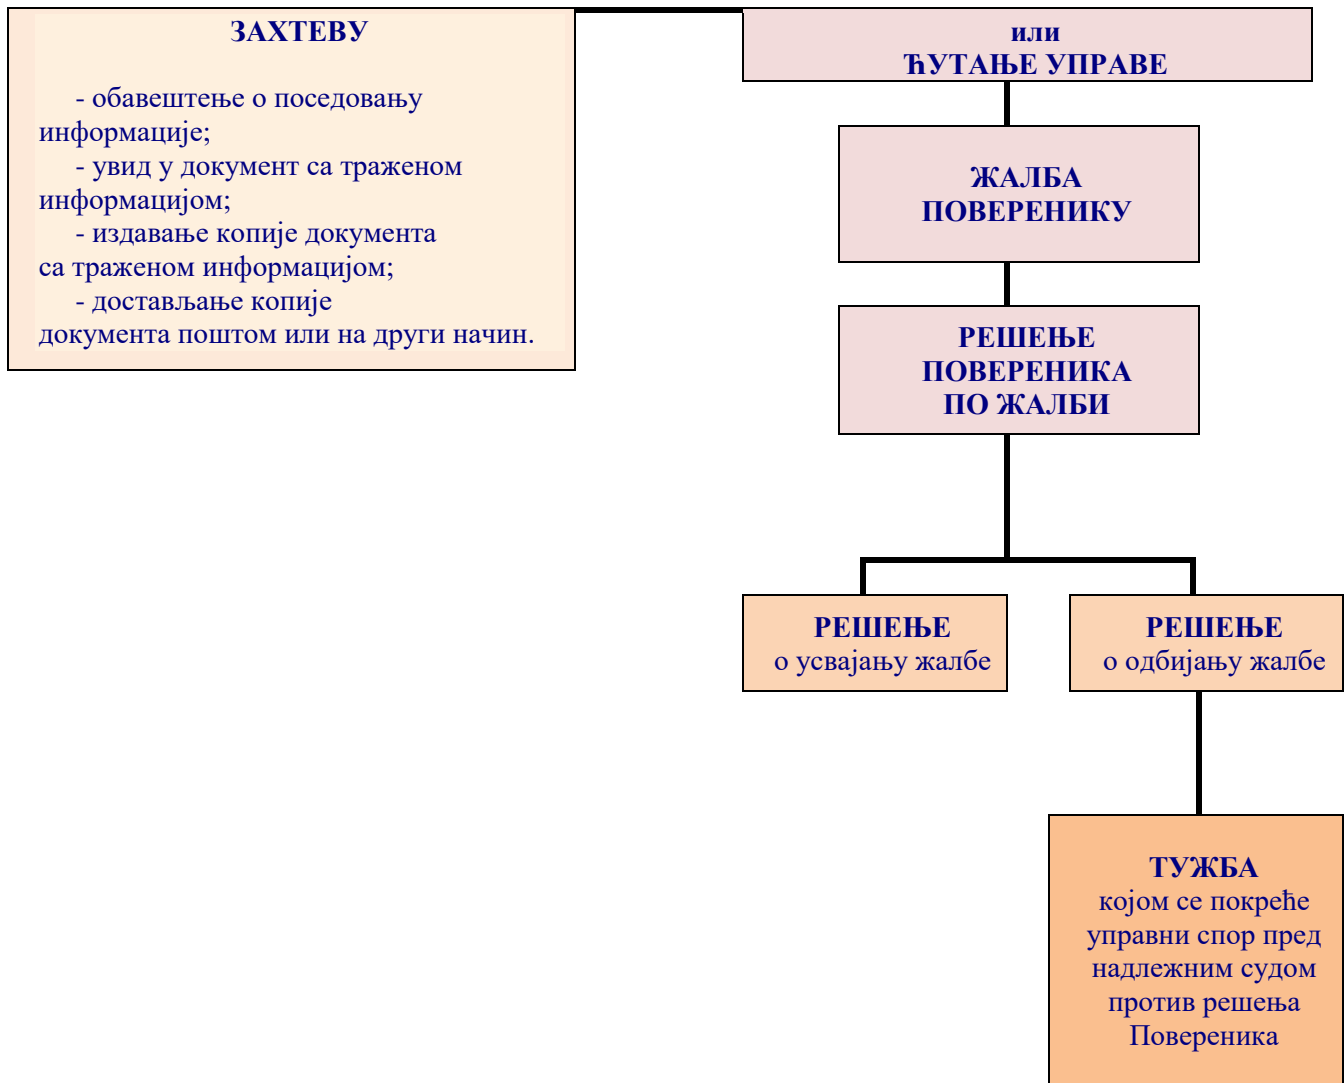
ЗАХТЕВУ

- обавештење о поседовању информације;
- увид у документ са траженом информацијом;
- издавање копије документа са траженом информацијом;
- достављање копије документа поштом или на други начин.

или
ЋУТАЊЕ УПРАВЕ

ЖАЛБА
ПОВЕРЕНИКУ

РЕШЕЊЕ
ПОВЕРЕНИКА
ПО ЖАЛБИ

РЕШЕЊЕ
о усвајању жалбе

РЕШЕЊЕ
о одбијању жалбе

ТУЖБА
којом се покреће управни спор пред надлежним судом против решења Повереника